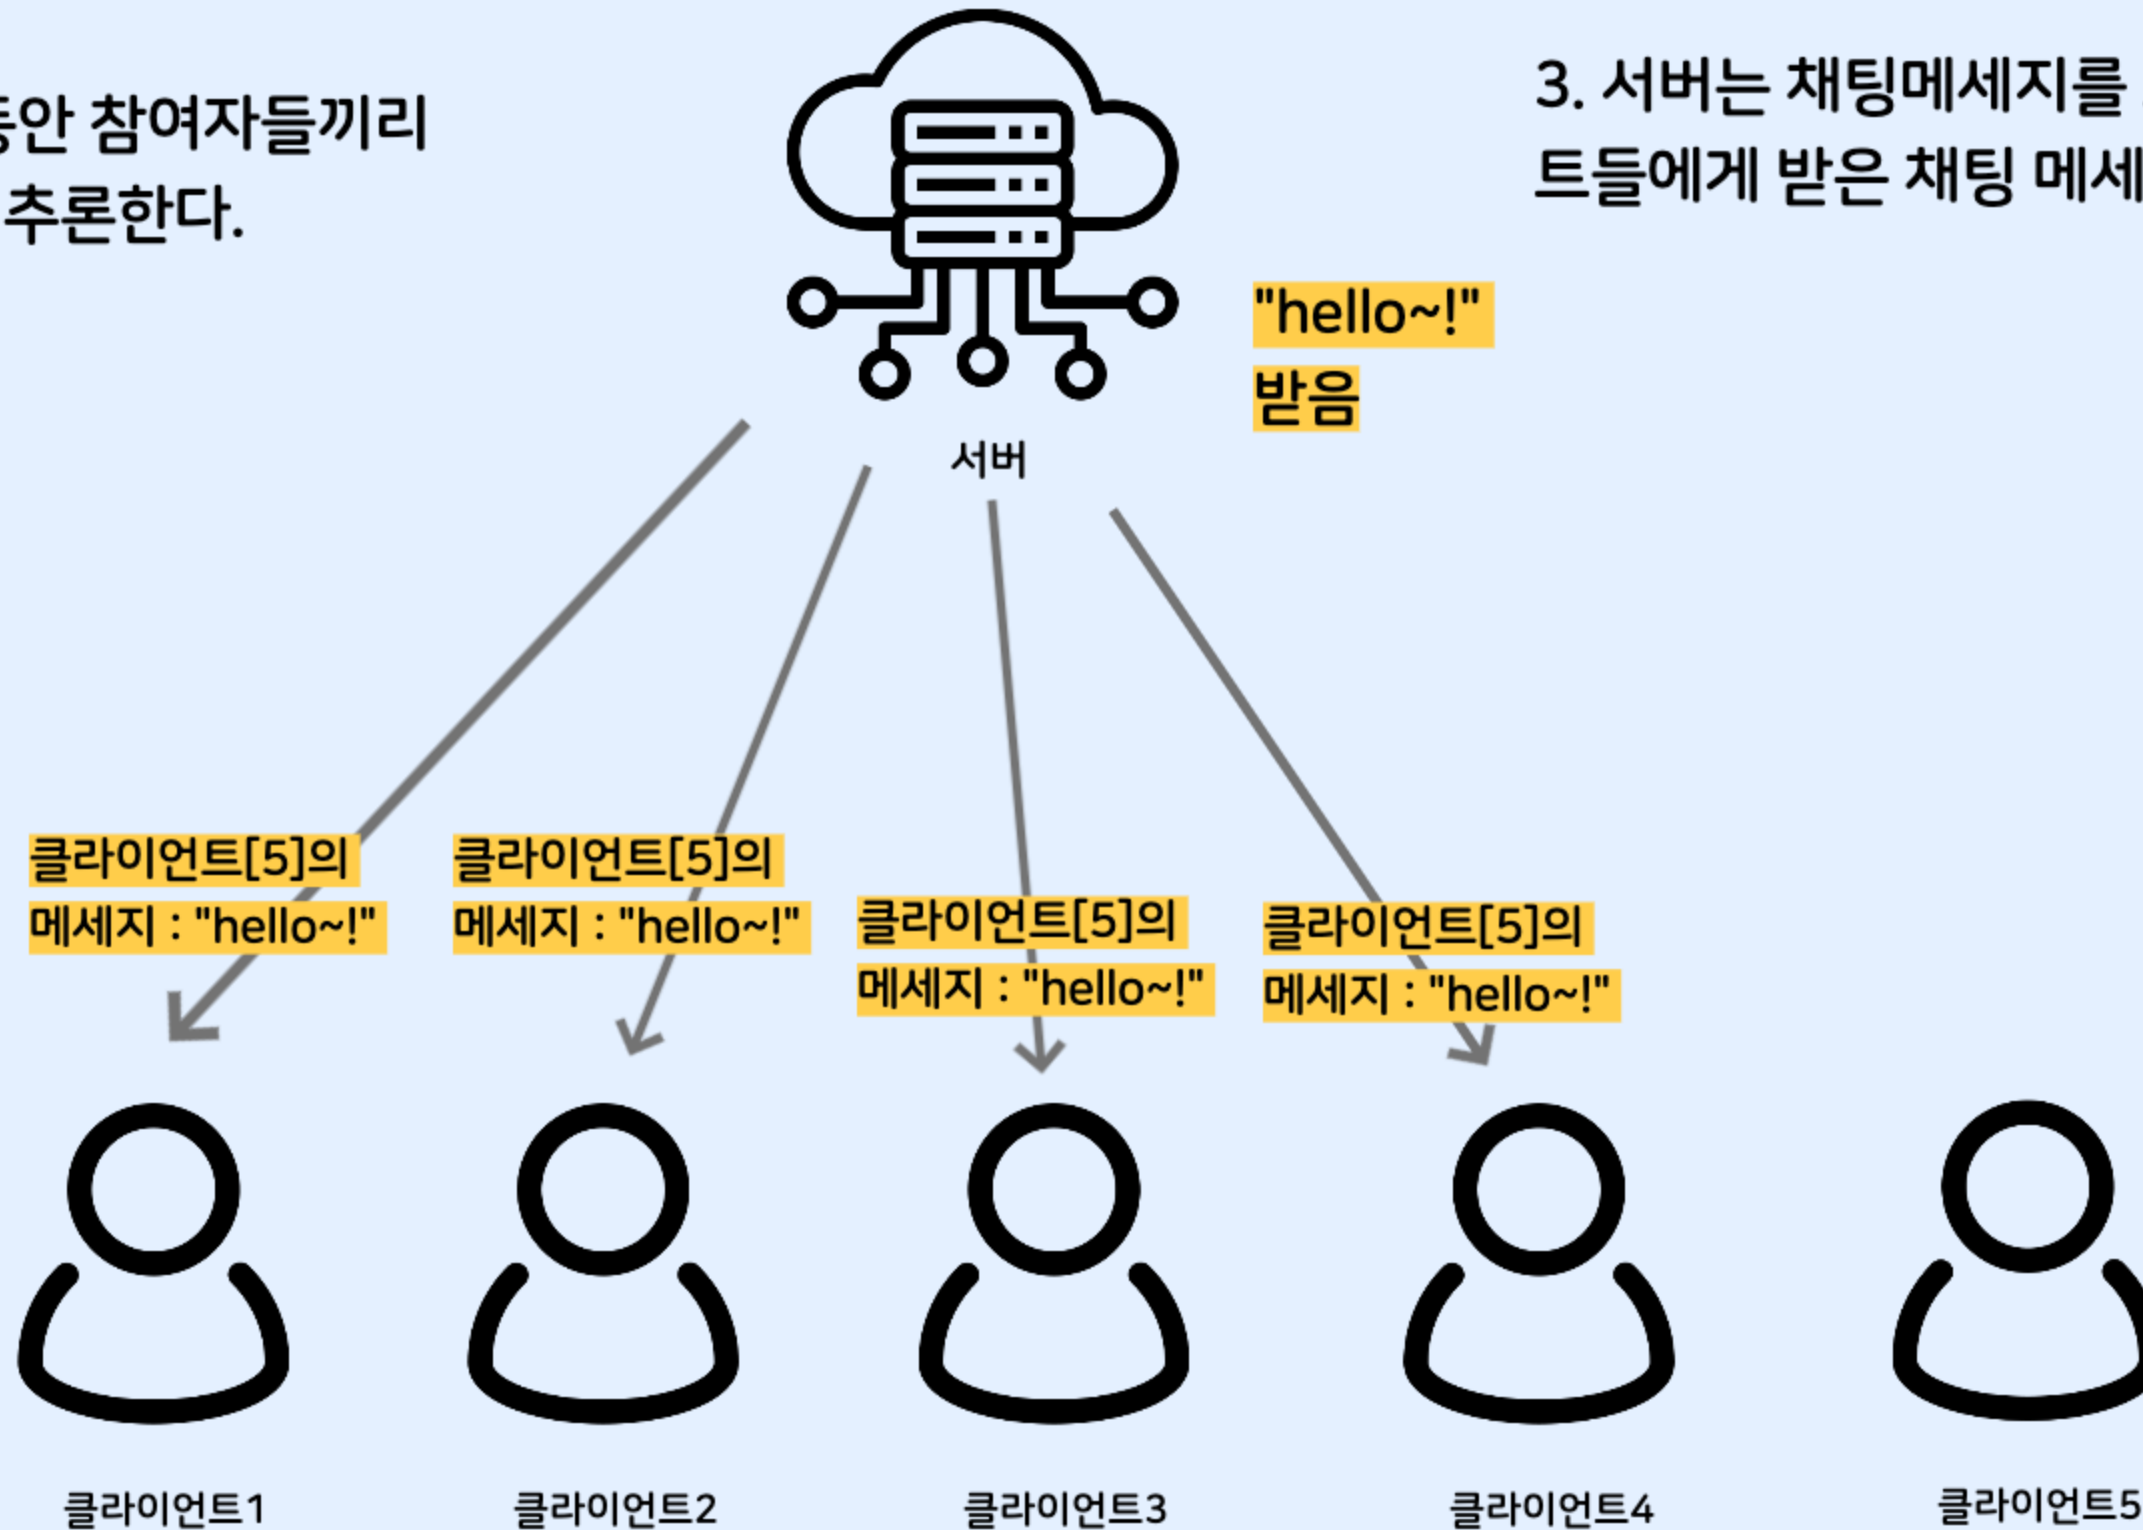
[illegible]동안 참여자들끼리
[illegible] 추론한다.

3. 서버는 채팅메세지를 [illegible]
트들에게 받은 채팅 메세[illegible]

"hello~!"
받음

서버

클라이언트[5]의
메세지 : "hello~!"

클라이언트[5]의
메세지 : "hello~!"

클라이언트[5]의
메세지 : "hello~!"

클라이언트[5]의
메세지 : "hello~!"

클라이언트1

클라이언트2

클라이언트3

클라이언트4

클라이언트5